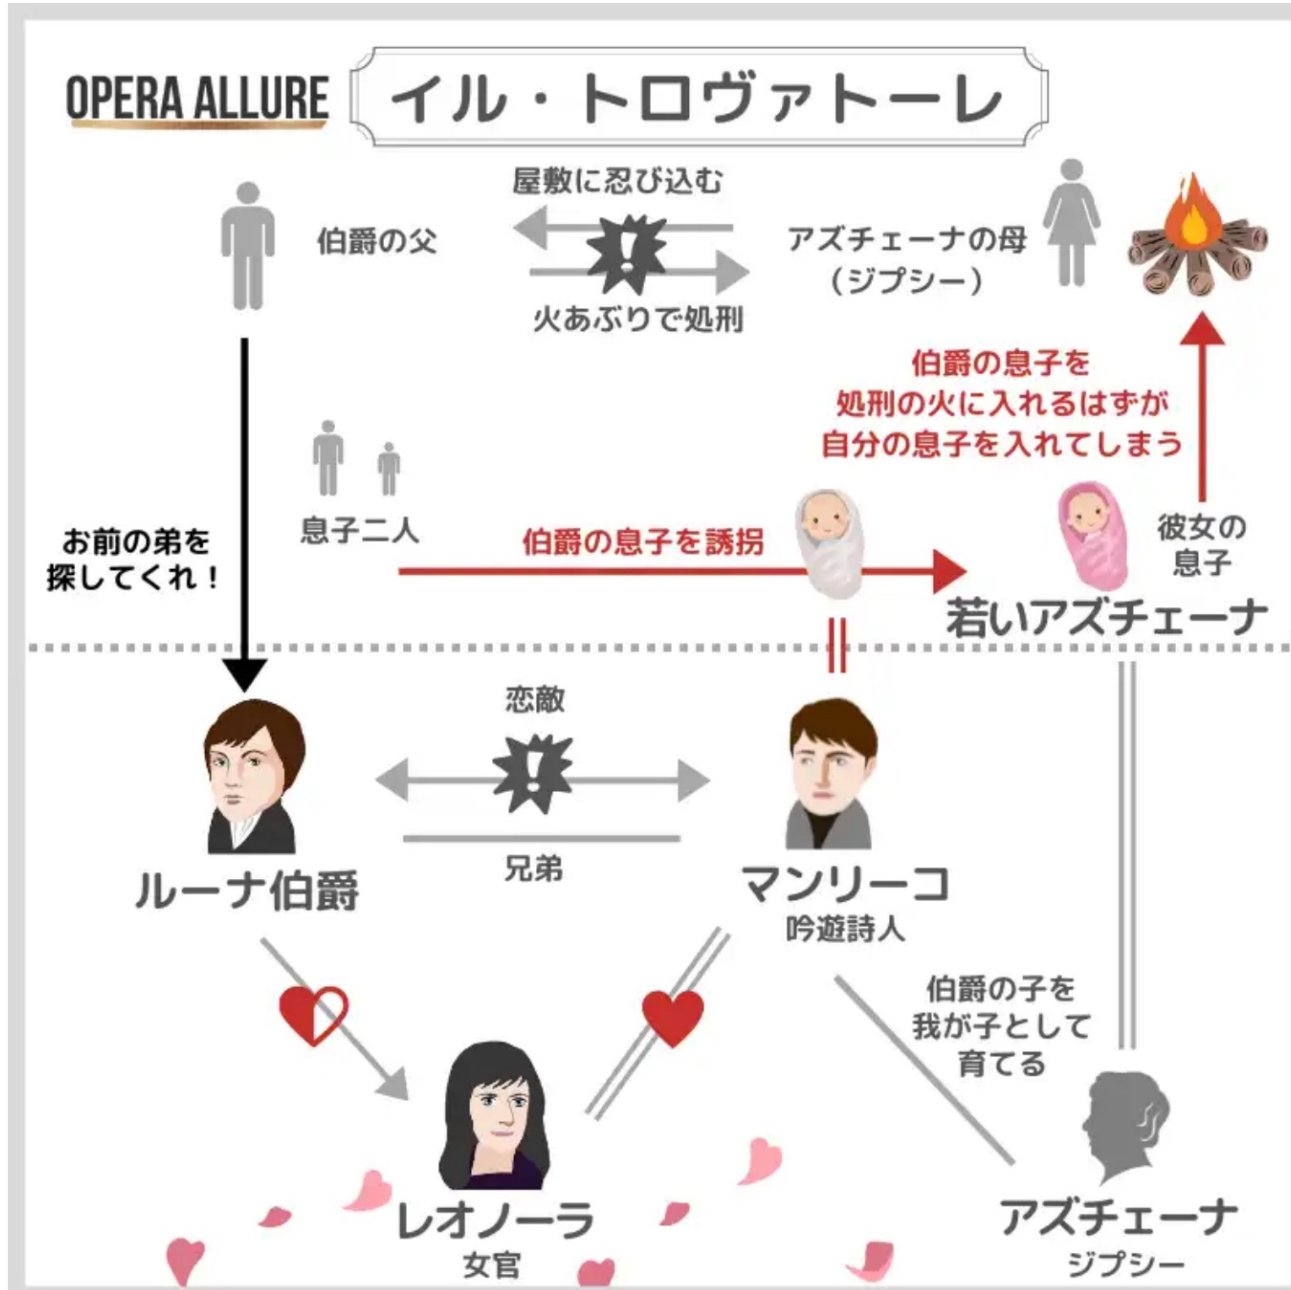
OPERA ALLURE

イル・トロヴァトーレ

伯爵の父

屋敷に忍び込む

火あぶりで処刑

アズチェーナの母
（ジプシー）

伯爵の息子を
処刑の火に入れるはずが
自分の息子を入れてしまう

息子二人

お前の弟を
探してくれ！

伯爵の息子を誘拐

彼女の
息子

若いアズチェーナ

恋敵

兄弟

ルーナ伯爵

マンリーコ
吟遊詩人

伯爵の子を
我が子として
育てる

レオノーラ
女官

アズチェーナ
ジプシー